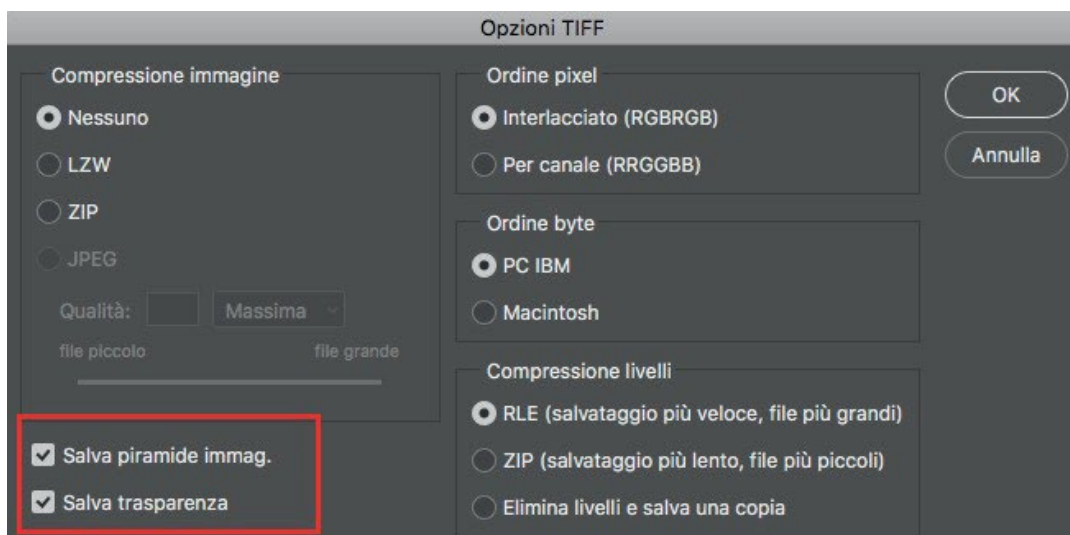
Opzioni TIFF

Compressione immagine

Nessuno

LZW

ZIP

JPEG

Qualità: Massima

file piccolo file grande

Salva piramide immag.

Salva trasparenza

Ordine pixel

Interlacciato (RGBRGB)

Per canale (RRGGBB)

Ordine byte

PC IBM

Macintosh

Compressione livelli

RLE (salvataggio più veloce, file più grandi)

ZIP (salvataggio più lento, file più piccoli)

Elimina livelli e salva una copia

OK

Annulla